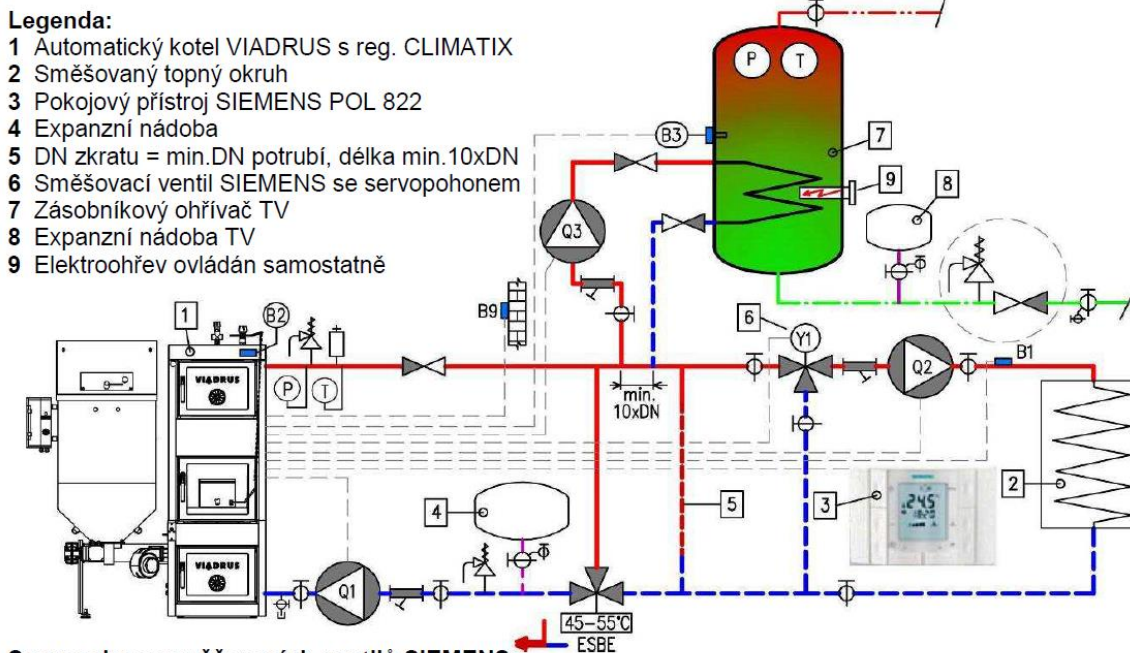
Legenda:
1 Automatický kotel VIADRUS s reg. CLIMATIX
2 Směšovaný topný okruh
3 Pokojový přístroj SIEMENS POL 822
4 Expanzní nádoba
5 DN zkratu = min.DN potrubí, délka min.10xDN
6 Směšovací ventil SIEMENS se servopohonem
7 Zásobníkový ohřívač TV
8 Expanzní nádoba TV
9 Elektroohřev ovládán samostatně

P
T
B3
7
9
8
Q3
B9
1
B2
VIADRUS
P
T
min.
10xDN
6
Y1
Q2
B1
3
2
4
5
VIADRUS
Q1
45–55°C
ESBE
24.5
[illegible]